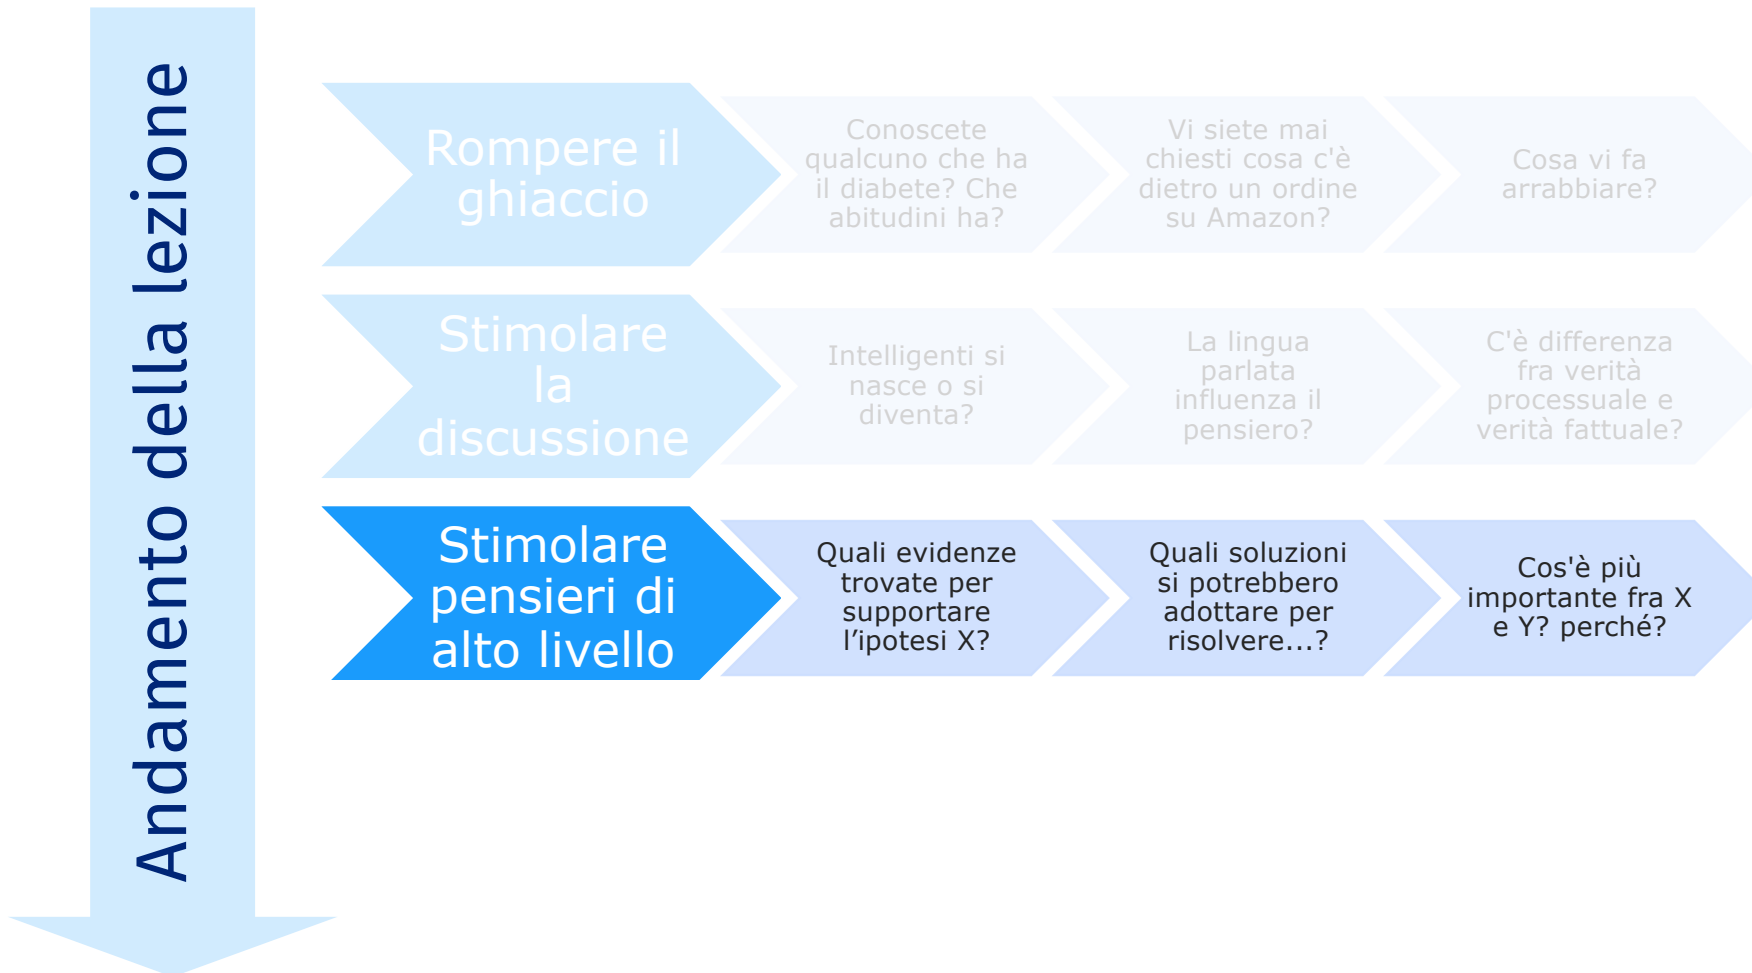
Andamento della lezione

Rompere il ghiaccio

Conoscete qualcuno che ha il diabete? Che abitudini ha?

Vi siete mai chiesti cosa c'è dietro un ordine su Amazon?

Cosa vi fa arrabbiare?

Stimolare la discussione

Intelligenti si nasce o si diventa?

La lingua parlata influenza il pensiero?

C'è differenza fra verità processuale e verità fattuale?

Stimolare pensieri di alto livello

Quali evidenze trovate per supportare l'ipotesi X?

Quali soluzioni si potrebbero adottare per risolvere...?

Cos'è più importante fra X e Y? perché?